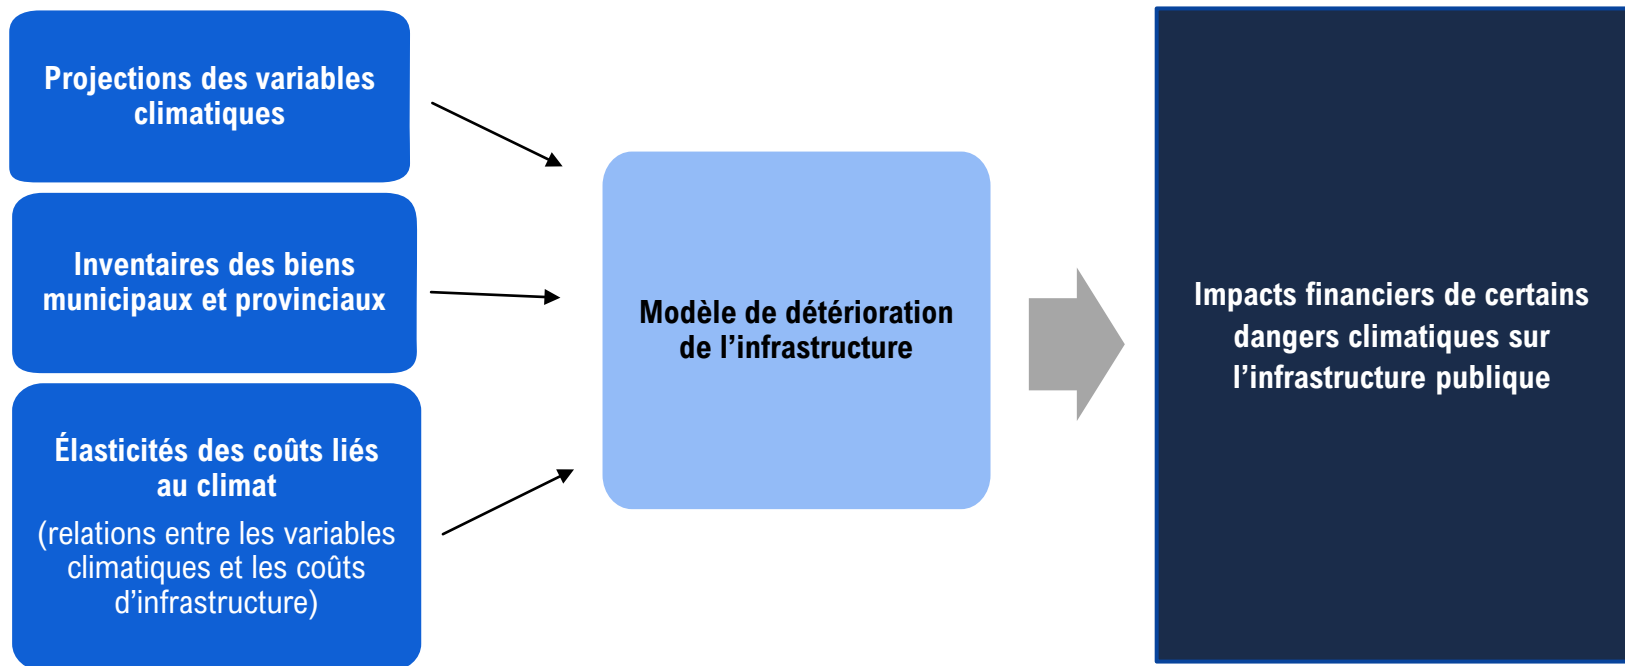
Projections des variables climatiques

Inventaires des biens municipaux et provinciaux

Élasticités des coûts liés au climat
(relations entre les variables climatiques et les coûts d'infrastructure)

Modèle de détérioration de l'infrastructure

Impacts financiers de certains dangers climatiques sur l'infrastructure publique